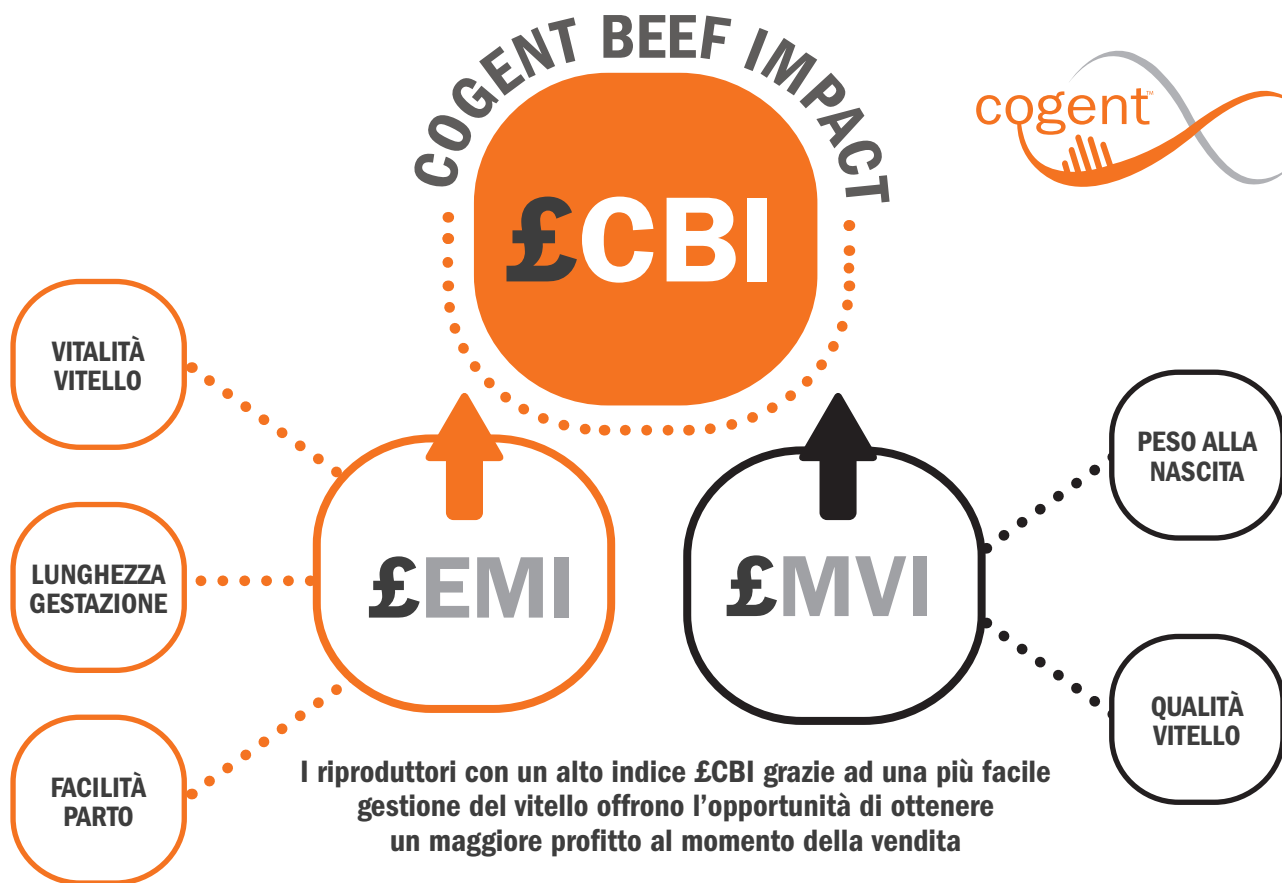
COGENT BEEF IMPACT

£CBI

cogent™

VITALITÀ VITELLO

LUNGHEZZA GESTAZIONE

FACILITÀ PARTO

£EMI

£MVI

PESO ALLA NASCITA

QUALITÀ VITELLO

I riproduttori con un alto indice £CBI grazie ad una più facile gestione del vitello offrono l'opportunità di ottenere un maggiore profitto al momento della vendita